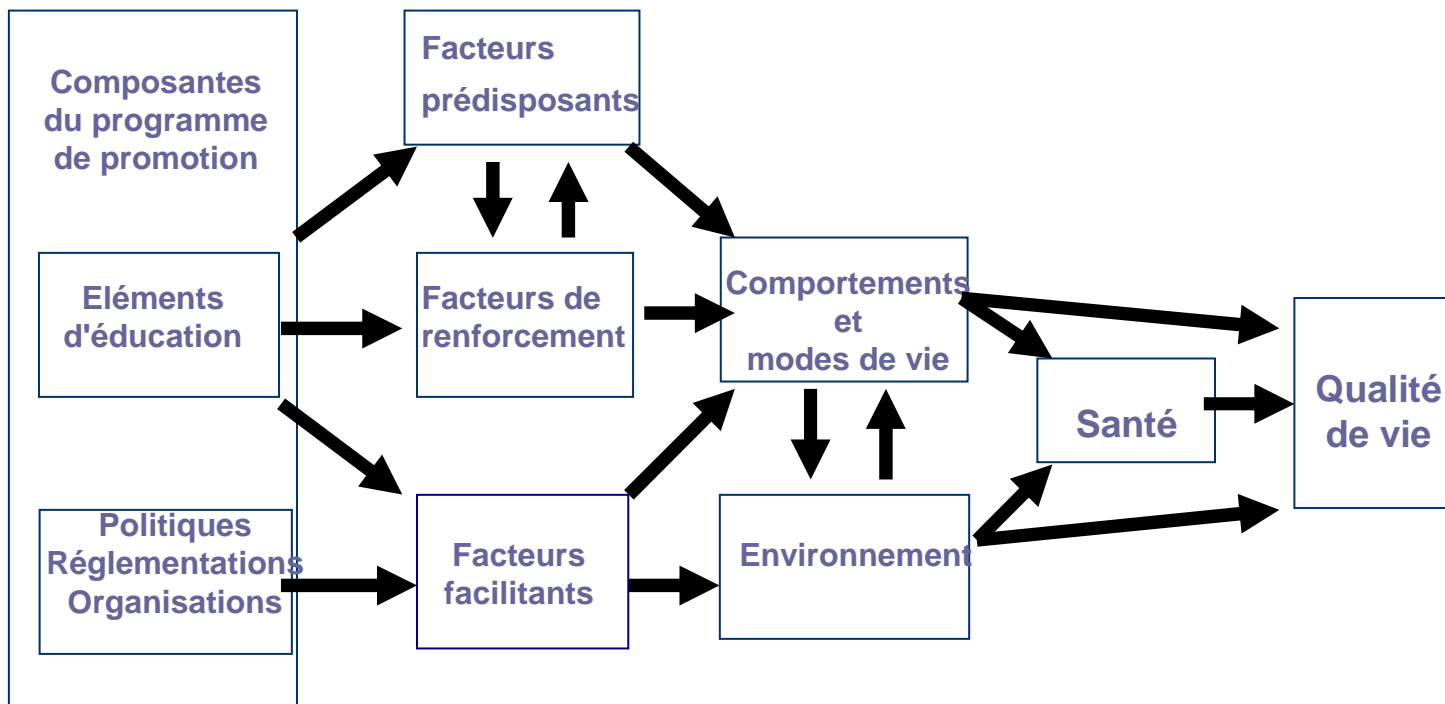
Composantes du programme de promotion

Eléments d'éducation

Politiques
Réglementations
Organisations

Facteurs prédisposants

Facteurs de renforcement

Facteurs facilitants

Comportements et modes de vie

Environnement

Santé

Qualité de vie